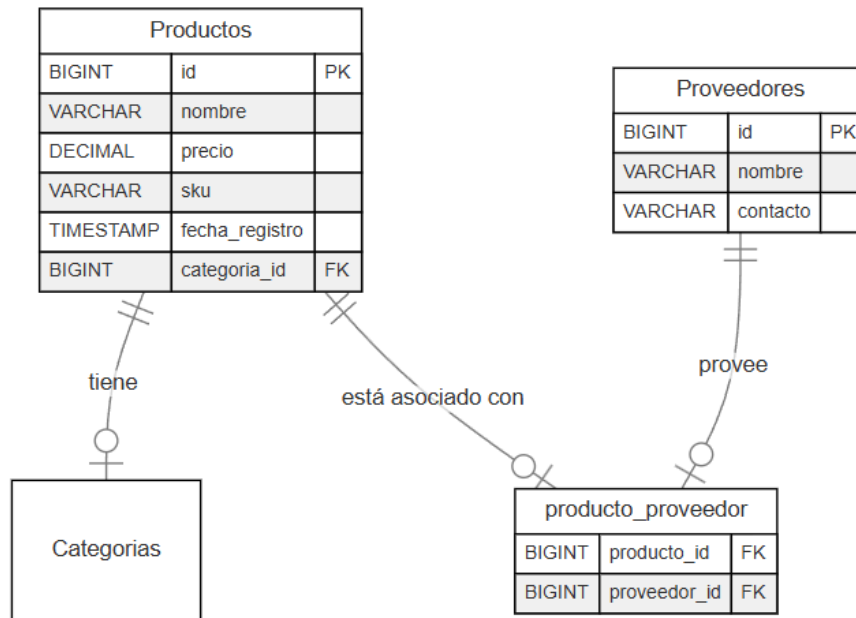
Productos

| BIGINT | id | PK |
|---|---|---|
| VARCHAR | nombre | |
| DECIMAL | precio | |
| VARCHAR | sku | |
| TIMESTAMP | fecha_registro | |
| BIGINT | categoria_id | FK |

Proveedores

| BIGINT | id | PK |
|---|---|---|
| VARCHAR | nombre | |
| VARCHAR | contacto | |

tiene

está asociado con

provee

Categorias

producto_proveedor

| BIGINT | producto_id | FK |
|---|---|---|
| BIGINT | proveedor_id | FK |